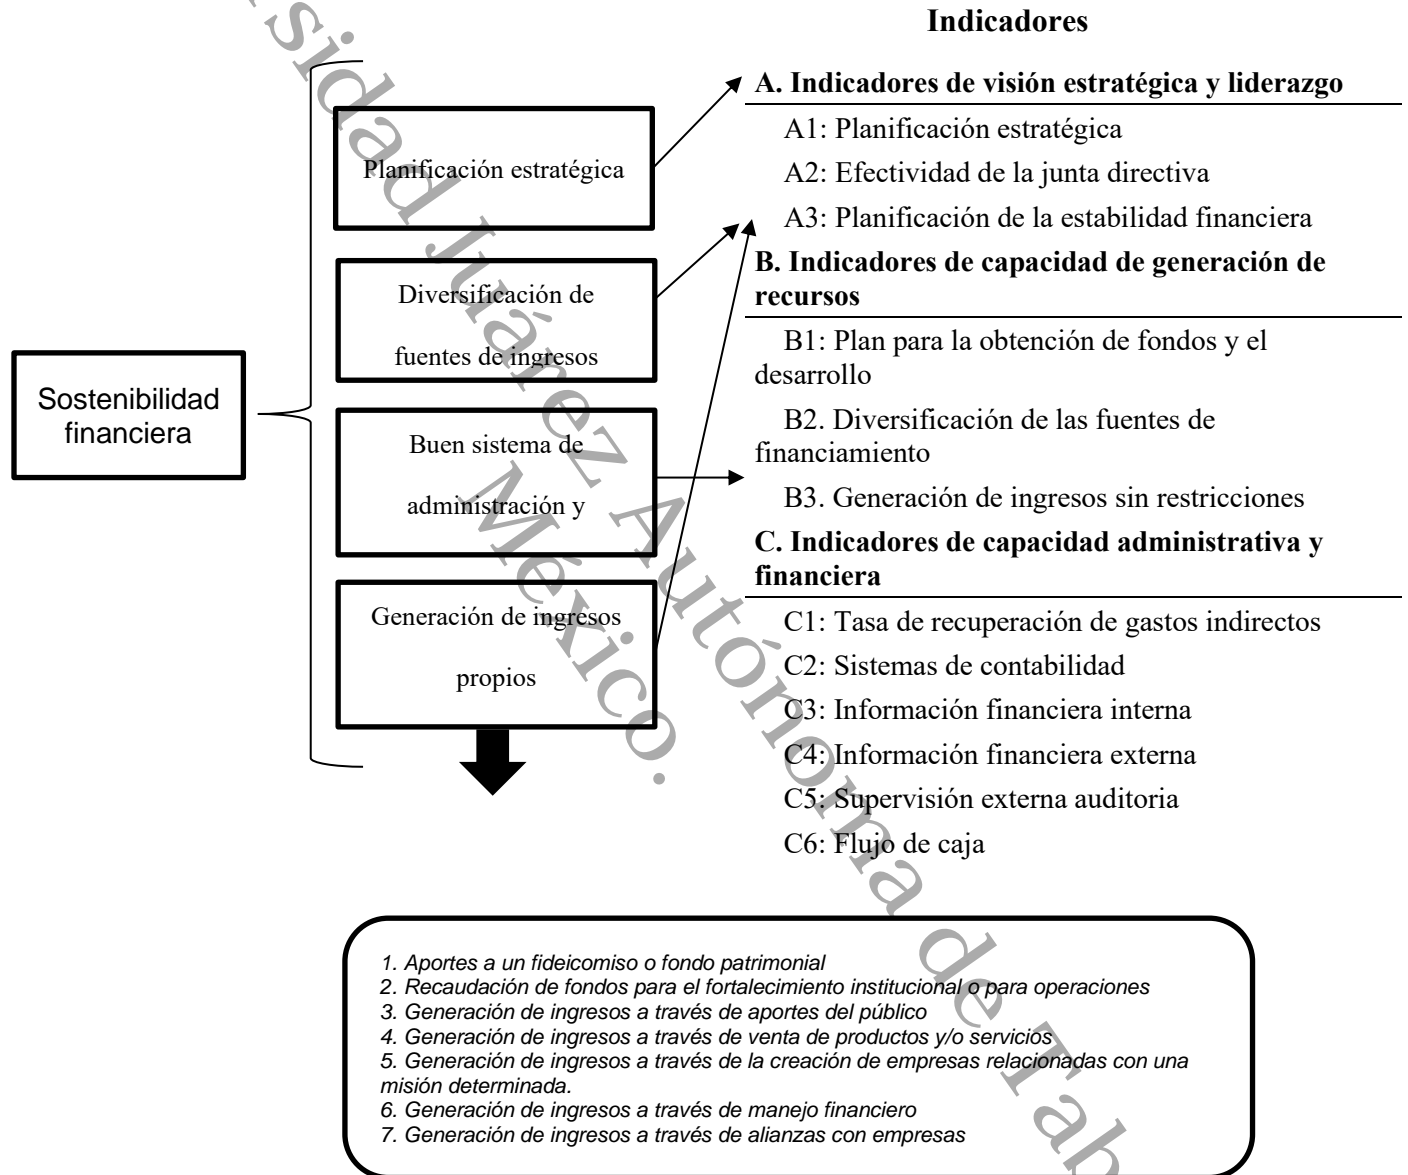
Indicadores

Sostenibilidad financiera

Planificación estratégica

Diversificación de fuentes de ingresos

Buen sistema de administración y

Generación de ingresos propios

A. Indicadores de visión estratégica y liderazgo

A1: Planificación estratégica

A2: Efectividad de la junta directiva

A3: Planificación de la estabilidad financiera

B. Indicadores de capacidad de generación de recursos

B1: Plan para la obtención de fondos y el desarrollo

B2. Diversificación de las fuentes de financiamiento

B3. Generación de ingresos sin restricciones

C. Indicadores de capacidad administrativa y financiera

C1: Tasa de recuperación de gastos indirectos

C2: Sistemas de contabilidad

C3: Información financiera interna

C4: Información financiera externa

C5: Supervisión externa auditoria

C6: Flujo de caja

1. Aportes a un fideicomiso o fondo patrimonial
2. Recaudación de fondos para el fortalecimiento institucional o para operaciones
3. Generación de ingresos a través de aportes del público
4. Generación de ingresos a través de venta de productos y/o servicios
5. Generación de ingresos a través de la creación de empresas relacionadas con una misión determinada.
6. Generación de ingresos a través de manejo financiero
7. Generación de ingresos a través de alianzas con empresas

sidad Juárez Autónoma de Tab México.